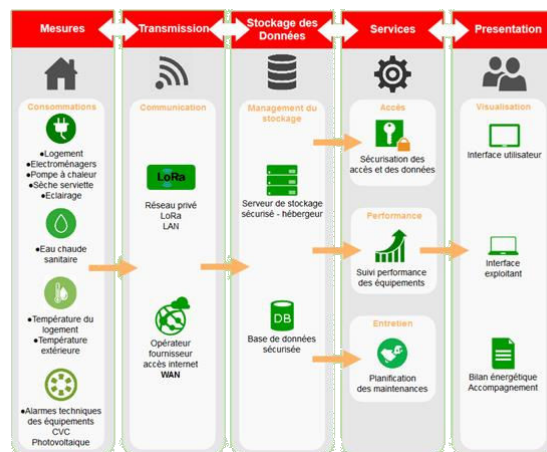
Mesures

Consommations

•Logement
•Electroménagers
•Pompe à chaleur
•Sèche serviette
•Eclairage

•Eau chaude sanitaire

•Température du logement
•Température extérieure

•Alarmes techniques des équipements CVC Photovoltaïque

Transmission

Communication

LoRa

Réseau privé LoRa LAN

Opérateur fournisseur accès internet WAN

Stockage des Données

Management du stockage

Serveur de stockage sécurisé - hébergeur

DB

Base de données sécurisée

Services

Accès

Sécurisation des accès et des données

Performance

Suivi performance des équipements

Entretien

Planification des maintenances

Presentation

Visualisation

Interface utilisateur

Interface exploitant

Bilan énergétique Accompagnement